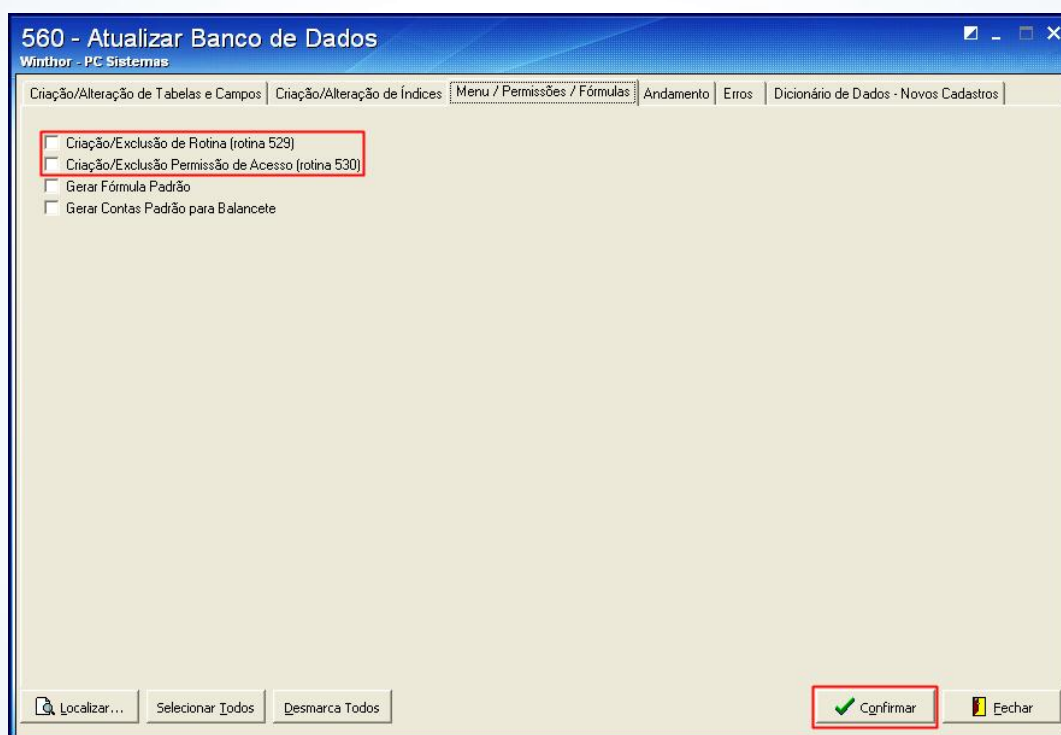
560 - Atualizar Banco de Dados
Winthor - PC Sistemas

Criação/Alteração de Tabelas e Campos | Criação/Alteração de Índices | Menu / Permissões / Fórmulas | Andamento | Erros | Dicionário de Dados - Novos Cadastros

Criação/Exclusão de Rotina (rotina 529)
Criação/Exclusão Permissão de Acesso (rotina 530)
Gerar Fórmula Padrão
Gerar Contas Padrão para Balancete

Localizar... | Selecionar Todos | Desmarca Todos | Confirmar | Fechar